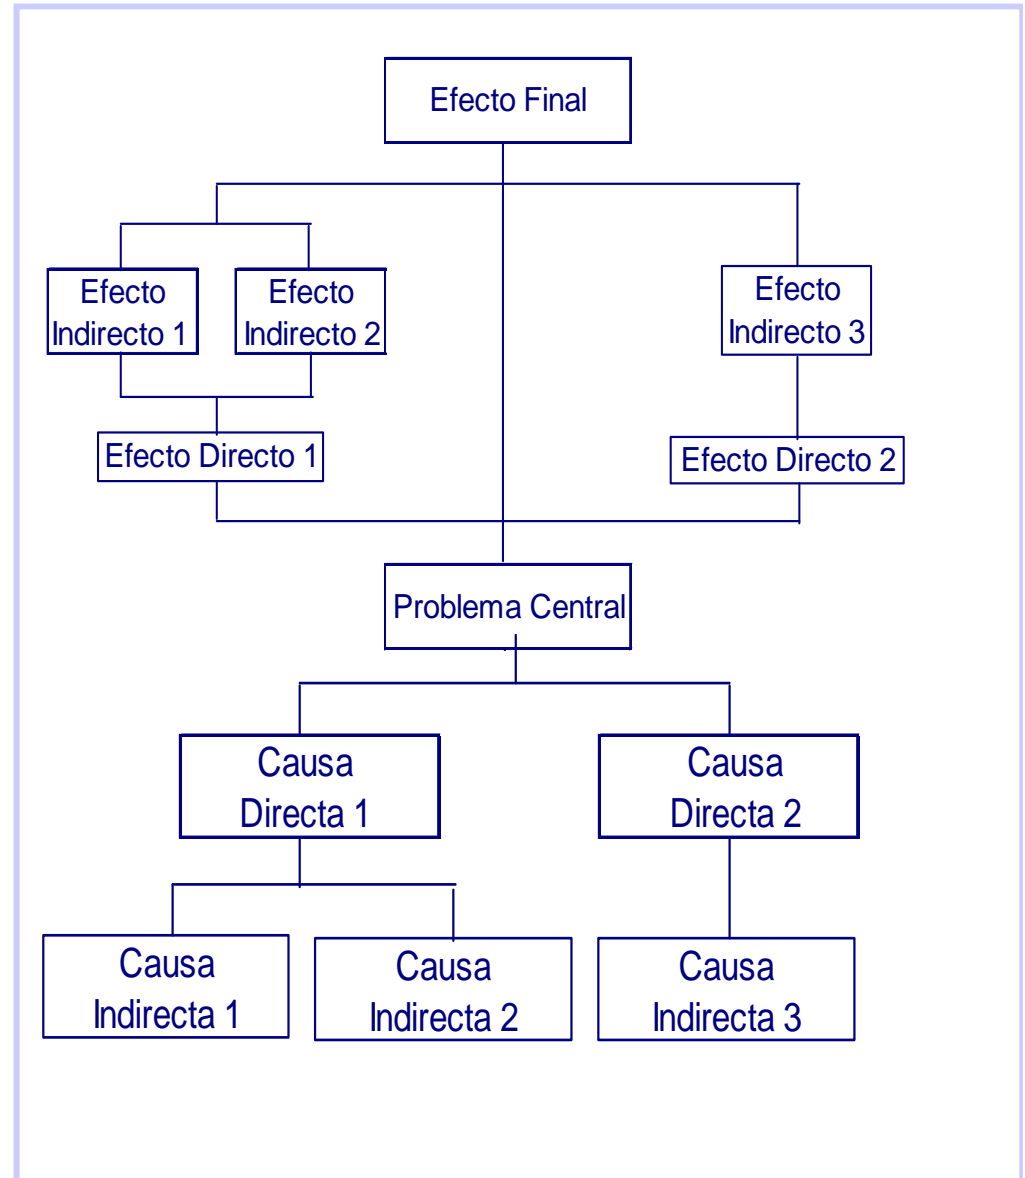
Efecto Final

Efecto Indirecto 1

Efecto Indirecto 2

Efecto Indirecto 3

Efecto Directo 1

Efecto Directo 2

Problema Central

Causa Directa 1

Causa Directa 2

Causa Indirecta 1

Causa Indirecta 2

Causa Indirecta 3